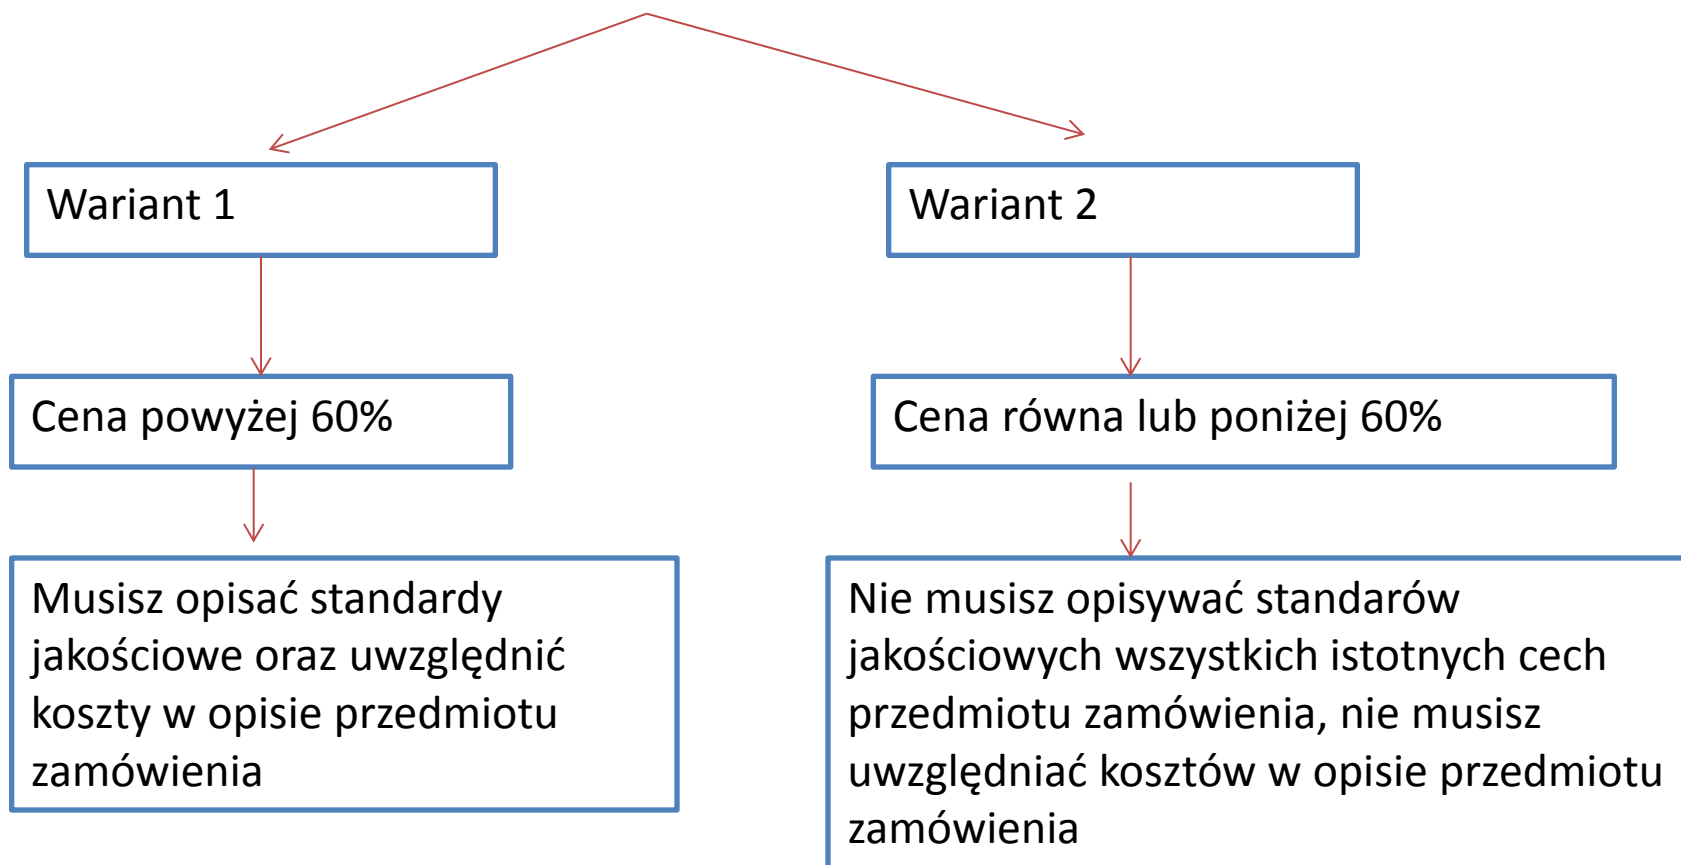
Wariant 1

Wariant 2

Cena powyżej 60%

Cena równa lub poniżej 60%

Musisz opisać standardy jakościowe oraz uwzględnić koszty w opisie przedmiotu zamówienia

Nie musisz opisywać standardów jakościowych wszystkich istotnych cech przedmiotu zamówienia, nie musisz uwzględniać kosztów w opisie przedmiotu zamówienia